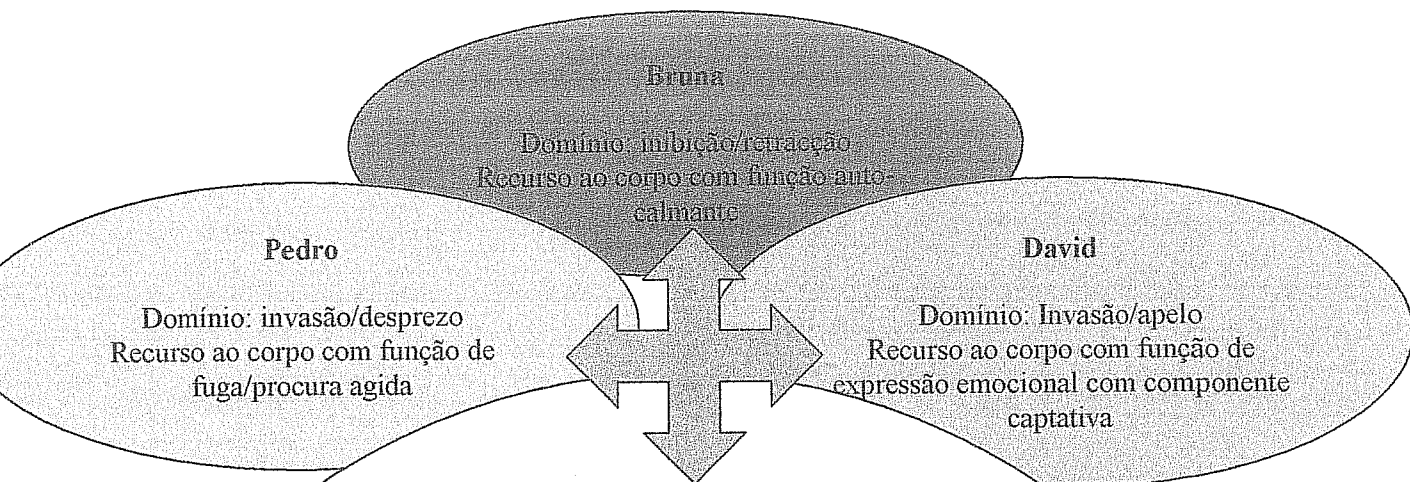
Bruna

Domínio: inibição/retracção
Recurso ao corpo com função auto-calmante

Pedro

Domínio: invasão/desprezo
Recurso ao corpo com função de fuga/procura agida

David

Domínio: Invasão/apelo
Recurso ao corpo com função de expressão emocional com componente captativa